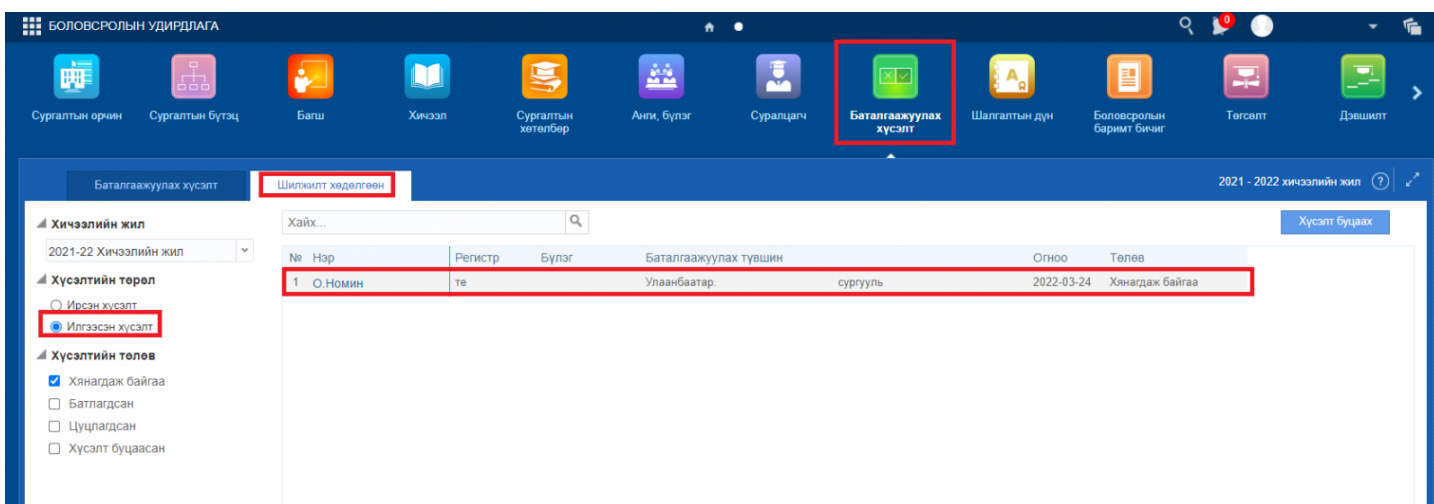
БОЛОВСРОЛЫН УДИРДЛАГА

0

Сургалтын орчин
Сургалтын бүтэц
Багш
Хичээл
Сургалтын хөтөлбөр
Анги, бүлэг
Суралцагч
Баталгаажуулах хүсэлт
Шалгалтын дүн
Боловсролын баримт бичиг
Төгсөлт
Дэвшилт

Баталгаажуулах хүсэлт
Шилжилт хөдөлгөөн

2021 - 2022 хичээлийн жил

Хичээлийн жил
2021-22 Хичээлийн жил

Хүсэлтийн төрөл
Ирсэн хүсэлт
Илгээсэн хүсэлт

Хүсэлтийн төлөв
Хянагдаж байгаа
Батлагдсан
Цуцлагдсан
Хүсэлт буцаасан

Хайх...

Хүсэлт буцаах

| № | Нэр | Регистр | Бүлэг | Баталгаажуулах түвшин | | Огноо | Төлөв |
|---|---|---|---|---|---|---|---|
| 1 | О.Номин | те | | Улаанбаатар. | сургууль | 2022-03-24 | Хянагдаж байгаа |